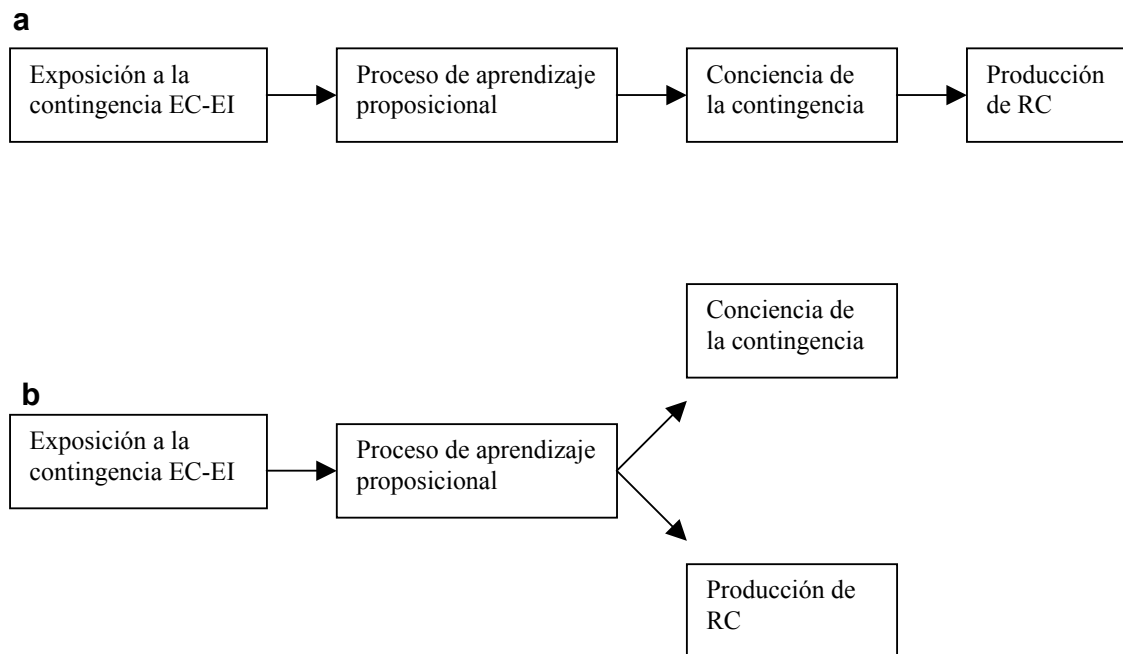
a

Exposición a la contingencia EC-EI

Proceso de aprendizaje proposicional

Conciencia de la contingencia

Producción de RC

Conciencia de la contingencia

b

Exposición a la contingencia EC-EI

Proceso de aprendizaje proposicional

Producción de RC